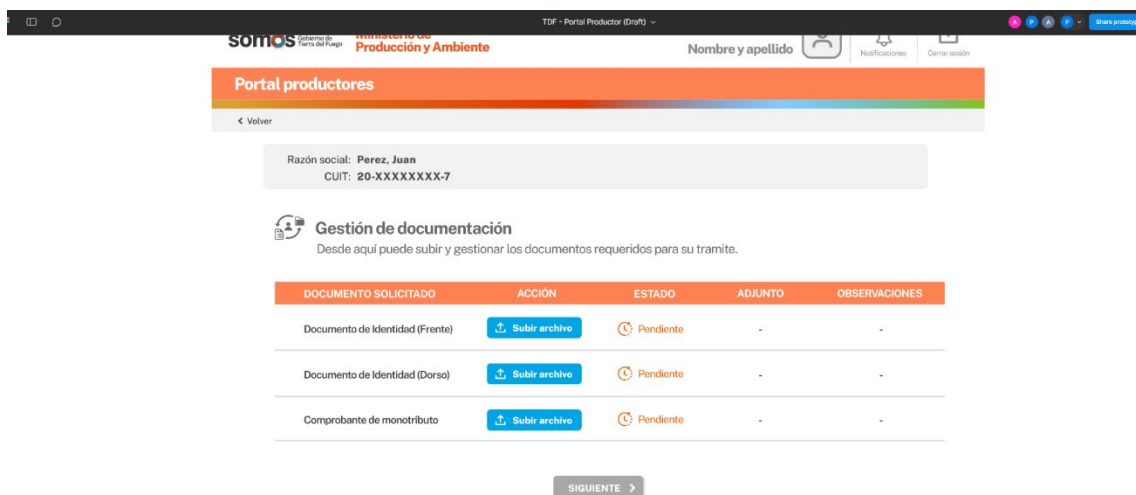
TDF - Portal Productor (Draft)

A P A P Share prototype

somos Gobierno de Tierra del Fuego Ministerio de Producción y Ambiente

Nombre y apellido

Notificaciones Cerrar sesión

Portal productores

< Volver

Razón social: Perez, Juan
CUIT: 20-XXXXXXXX-7

Gestión de documentación

Desde aquí puede subir y gestionar los documentos requeridos para su tramite.

| DOCUMENTO SOLICITADO | ACCIÓN | ESTADO | ADJUNTO | OBSERVACIONES |
|---|---|---|---|---|
| Documento de Identidad (Frente) | Subir archivo | Pendiente | - | - |
| Documento de Identidad (Dorso) | Subir archivo | Pendiente | - | - |
| Comprobante de monotributo | Subir archivo | Pendiente | - | - |

SIGUIENTE >